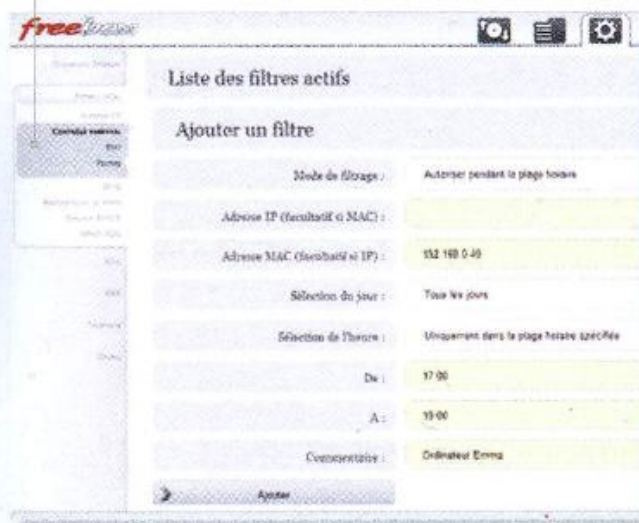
free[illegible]

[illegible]
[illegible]
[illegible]
Contrôle parental
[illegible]
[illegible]

Liste des filtres actifs

Ajouter un filtre

| | |
|---|---|
| Mode de filtrage : | Autoriser pendant la plage horaire |
| Adresse IP (facultatif si MAC) : | |
| Adresse MAC (facultatif si IP) : | 192.168.0.40 |
| Sélection du jour : | Tous les jours |
| Sélection de l'heure : | Uniquement dans la plage horaire spécifiée |
| De : | 17:00 |
| A : | 19:00 |
| Commentaire : | Ordinateur Emma |

Ajouter